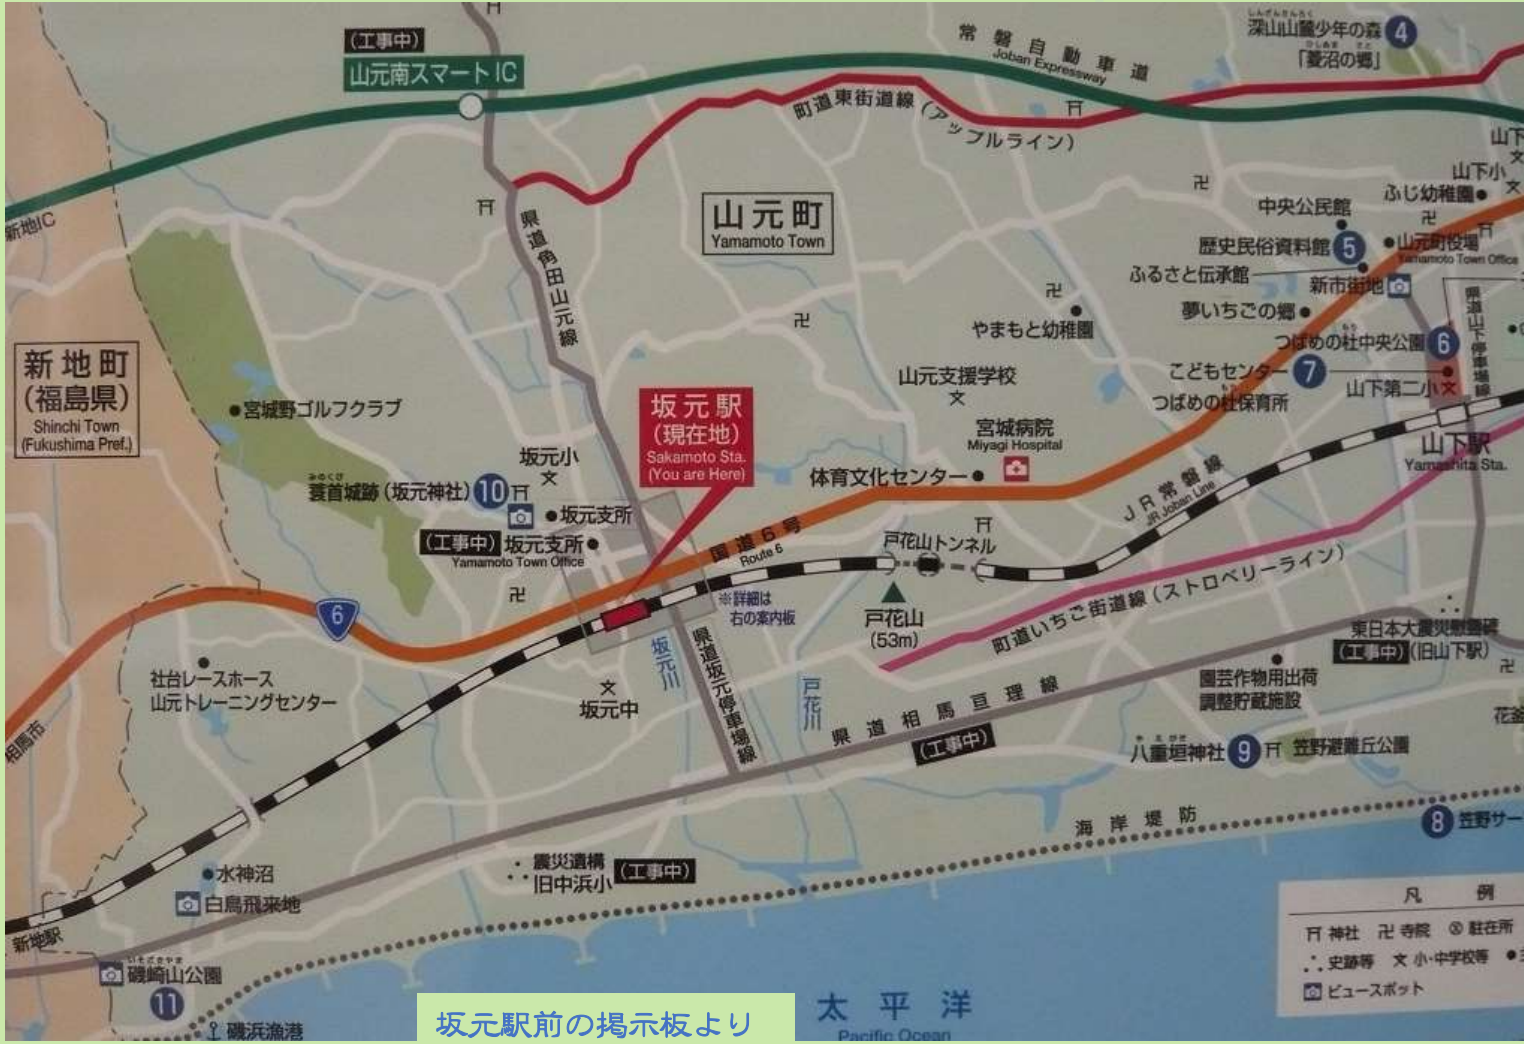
(工事中)
山元南スマートIC
常磐自動車道
Joban Expressway
深山山麓少年の森 4
「菱沼の郷」
町道東街道線(アップルライン)
新地IC
山元町
Yamamoto Town
県道角田山元線
中央公民館
歴史民俗資料館 5
ふるさと伝承館
山元町役場
Yamamoto Town Office
新市街地
夢いちごの郷
やまもと幼稚園
つばめの杜中央公園 6
こどもセンター 7
つばめの杜保育所
山下第二小
山下小
ふじ幼稚園
県道山下停車場線
山元支援学校
宮城病院
Miyagi Hospital
新地町
(福島県)
Shinchi Town
(Fukushima Pref.)
宮城野ゴルフクラブ
坂元駅
(現在地)
Sakamoto Sta.
(You are Here)
坂元小
蓑首城跡(坂元神社) 10
坂元支所
(工事中) 坂元支所
Yamamoto Town Office
体育文化センター
JR常磐線
JR Joban Line
山下駅
Yamashita Sta.
国道6号
Route 6
戸花山トンネル
※詳細は
右の案内板
戸花山
(53m)
町道いちご街道線(ストロベリーライン)
東日本大震災慰霊碑
(工事中)(旧山下駅)
6
社台レースホース
山元トレーニングセンター
坂元中
坂元川
県道坂元停車場線
戸花川
県道相馬亘理線
(工事中)
園芸作物用出荷
調整貯蔵施設
八重垣神社 9
笠野避難丘公園
相馬市
海岸堤防
8 笠野サー
水神沼
白鳥飛来地
震災遺構
旧中浜小
(工事中)
新地駅
磯崎山公園
11
磯浜漁港
太平洋
Pacific Ocean
凡例
神社 寺院 駐在所
史跡等 小・中学校
ビュースポット
花釜
坂元駅前の掲示板より